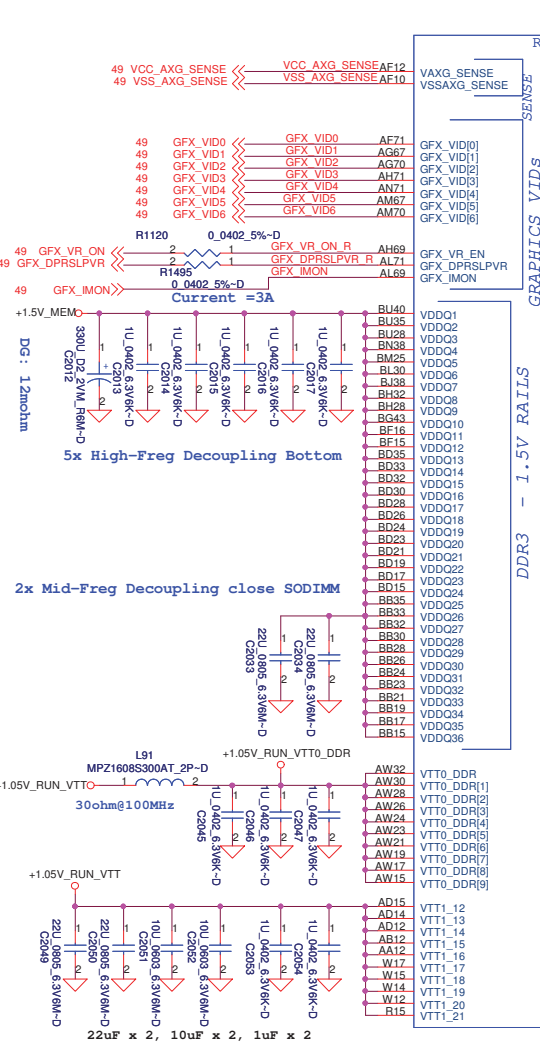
R

49 VCC_AXG_SENSE
49 VSS_AXG_SENSE
VCC_AXG_SENSE AF12
VSS_AXG_SENSE AF10
VAXG_SENSE
VSSAXG_SENSE
SENSE

49 GFX_VID0
49 GFX_VID1
49 GFX_VID2
49 GFX_VID3
49 GFX_VID4
49 GFX_VID5
49 GFX_VID6
GFX_VID0 AF71
GFX_VID1 AG67
GFX_VID2 AG70
GFX_VID3 AH71
GFX_VID4 AN71
GFX_VID5 AM67
GFX_VID6 AM70
GFX_VID[0]
GFX_VID[1]
GFX_VID[2]
GFX_VID[3]
GFX_VID[4]
GFX_VID[5]
GFX_VID[6]
GRAPHICS VIDs

R1120 0_0402_5%~D
49 GFX_VR_ON
49 GFX_DPRSLPVR
R1495 0_0402_5%~D
GFX_VR_ON_R AH69
GFX_DPRSLPVR_R AL71
GFX_IMON AL69
49 GFX_IMON
GFX_VR_EN
GFX_DPRSLPVR
GFX_IMON
Current =3A

+1.5V_MEM
DG : 12mohm
330U_D2_2VM_R6M~D C2012
1U_0402_6.3V6K~D C2013
1U_0402_6.3V6K~D C2014
1U_0402_6.3V6K~D C2015
1U_0402_6.3V6K~D C2016
1U_0402_6.3V6K~D C2017
5x High-Freg Decoupling Bottom

BU40 VDDQ1
BU35 VDDQ2
BU28 VDDQ3
BN38 VDDQ4
BM25 VDDQ5
BL30 VDDQ6
BJ38 VDDQ7
BH32 VDDQ8
BH28 VDDQ9
BG43 VDDQ10
BF16 VDDQ11
BF15 VDDQ12
BD35 VDDQ13
BD33 VDDQ14
BD32 VDDQ15
BD30 VDDQ16
BD28 VDDQ17
BD26 VDDQ18
BD24 VDDQ19
BD23 VDDQ20
BD21 VDDQ21
BD19 VDDQ22
BD17 VDDQ23
BD15 VDDQ24
BB35 VDDQ25
BB33 VDDQ26
BB32 VDDQ27
BB30 VDDQ28
BB28 VDDQ29
BB26 VDDQ30
BB24 VDDQ31
BB23 VDDQ32
BB21 VDDQ33
BB19 VDDQ34
BB17 VDDQ35
BB15 VDDQ36
DDR3 - 1.5V RAILS

2x Mid-Freg Decoupling close SODIMM
22U_0805_6.3V6M~D C2033
22U_0805_6.3V6M~D C2034

L91
MPZ1608S300AT_2P~D
+1.05V_RUN_VTT
30ohm@100MHz
+1.05V_RUN_VTT0_DDR
1U_0402_6.3V6K~D C2045
1U_0402_6.3V6K~D C2046
1U_0402_6.3V6K~D C2047
AW32 VTT0_DDR
AW30 VTT0_DDR[1]
AW28 VTT0_DDR[2]
AW26 VTT0_DDR[3]
AW24 VTT0_DDR[4]
AW23 VTT0_DDR[5]
AW21 VTT0_DDR[6]
AW19 VTT0_DDR[7]
AW17 VTT0_DDR[8]
AW15 VTT0_DDR[9]

+1.05V_RUN_VTT
22U_0805_6.3V6M~D C2049
22U_0805_6.3V6M~D C2050
10U_0603_6.3V6M~D C2051
10U_0603_6.3V6M~D C2052
1U_0402_6.3V6K~D C2053
1U_0402_6.3V6K~D C2054
AD15 VTT1_12
AD14 VTT1_13
AD12 VTT1_14
AB12 VTT1_15
AA12 VTT1_16
W17 VTT1_17
W15 VTT1_18
W14 VTT1_19
W12 VTT1_20
R15 VTT1_21
22uF x 2, 10uF x 2, 1uF x 2